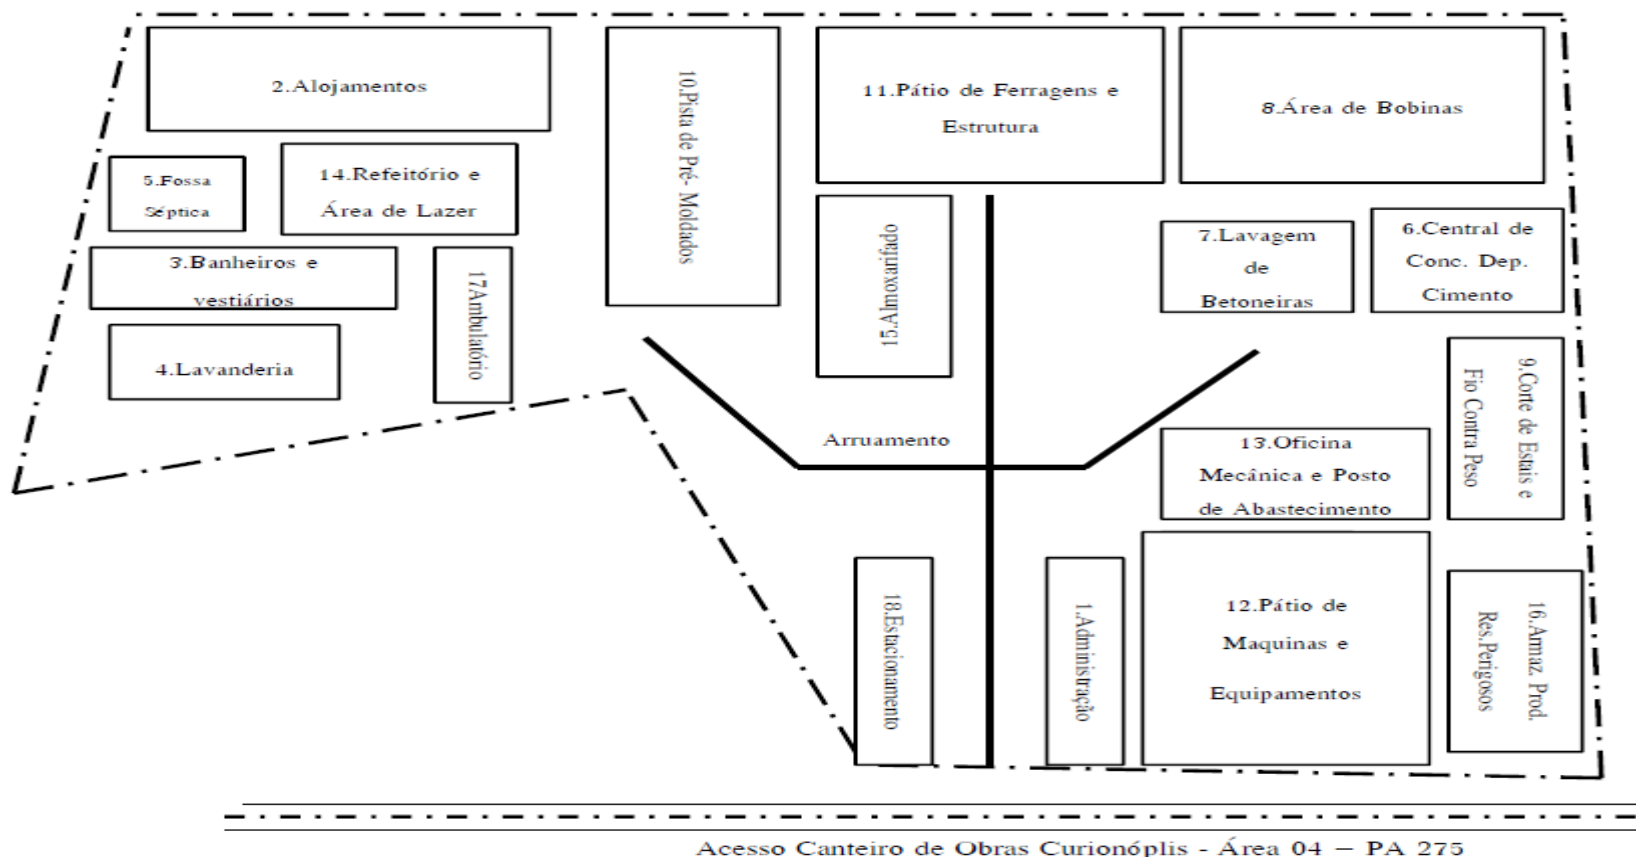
2.Alojamentos

10.Pista de Pré- Moldados

11.Pátio de Ferragens e Estrutura

8.Área de Bobinas

5.Fossa Séptica

14.Refeitório e Área de Lazer

15.Almoxarifado

7.Lavagem de Betoneiras

6.Central de Conc. Dep. Cimento

3.Banheiros e vestiários

17Ambulatório

4.Lavanderia

9.Corte de Estais e Fio Contra Peso

Arruamento

13.Oficina Mecânica e Posto de Abastecimento

18.Estacionamento

1.Administração

12.Pátio de Maquinas e Equipamentos

16.Armaz. Prod. Res.Perigosos

Acesso Canteiro de Obras Curionóplis - Área 04 – PA 275